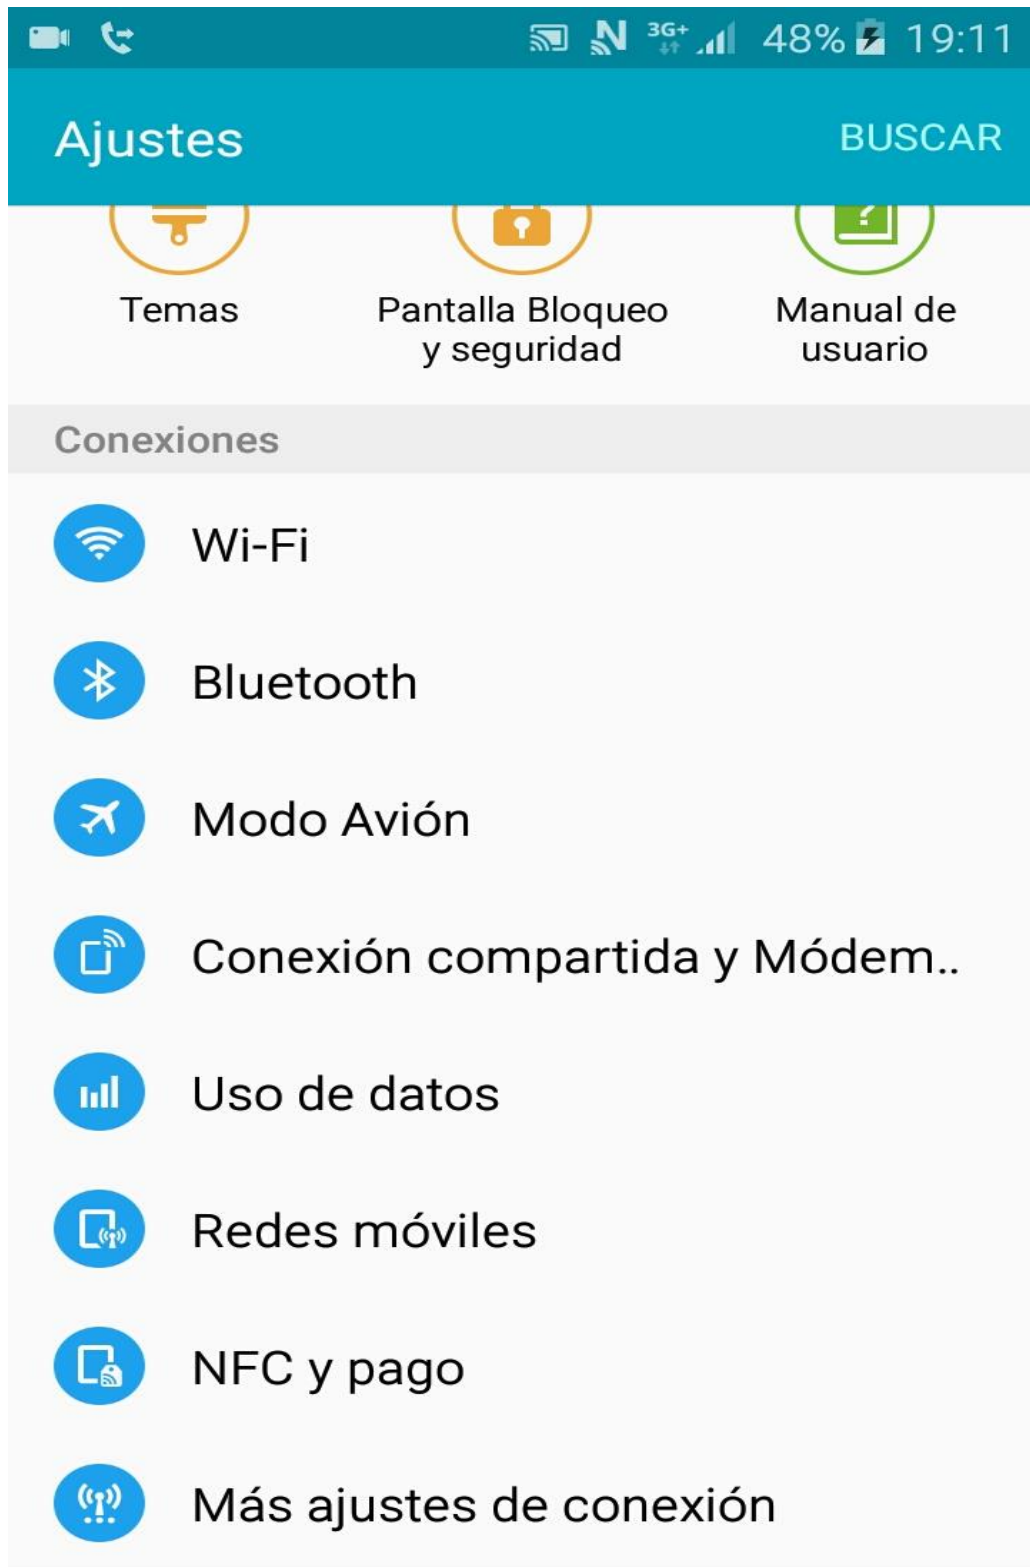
3G+ 48% 19:11

Ajustes BUSCAR

Temas

Pantalla Bloqueo y seguridad

Manual de usuario

Conexiones

Wi-Fi

Bluetooth

Modo Avión

Conexión compartida y Módem..

Uso de datos

Redes móviles

NFC y pago

Más ajustes de conexión